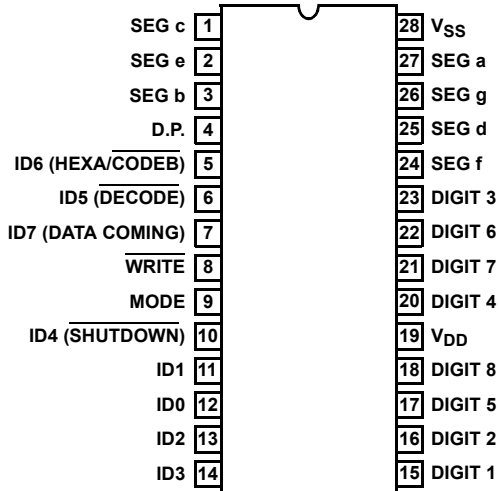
SEG c 1
SEG e 2
SEG b 3
D.P. 4
ID6 (HEXA/$\overline{\text{CODEB}}$) 5
ID5 ($\overline{\text{DECODE}}$) 6
ID7 (DATA COMING) 7
$\overline{\text{WRITE}}$ 8
MODE 9
ID4 ($\overline{\text{SHUTDOWN}}$) 10
ID1 11
ID0 12
ID2 13
ID3 14

28 $V_{SS}$
27 SEG a
26 SEG g
25 SEG d
24 SEG f
23 DIGIT 3
22 DIGIT 6
21 DIGIT 7
20 DIGIT 4
19 $V_{DD}$
18 DIGIT 8
17 DIGIT 5
16 DIGIT 2
15 DIGIT 1